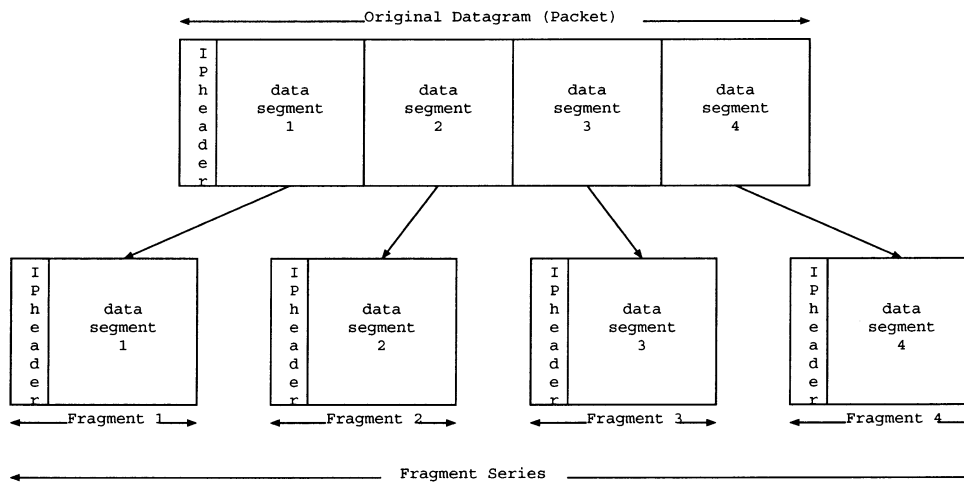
Original Datagram (Packet)

IPheader

data segment 1

data segment 2

data segment 3

data segment 4

IPheader

data segment 1

Fragment 1

IPheader

data segment 2

Fragment 2

IPheader

data segment 3

Fragment 3

IPheader

data segment 4

Fragment 4

Fragment Series